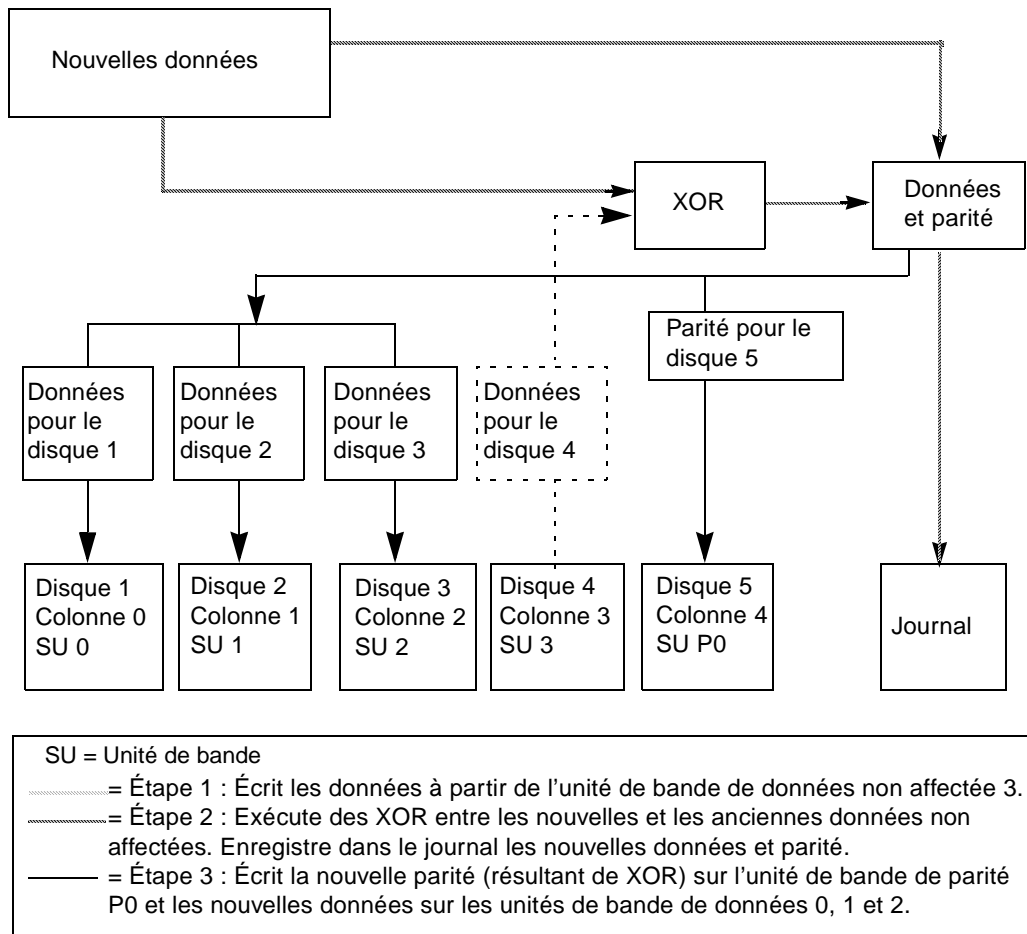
Nouvelles données

XOR

Données et parité

Parité pour le disque 5

Données pour le disque 1

Données pour le disque 2

Données pour le disque 3

Données pour le disque 4

Disque 1
Colonne 0
SU 0

Disque 2
Colonne 1
SU 1

Disque 3
Colonne 2
SU 2

Disque 4
Colonne 3
SU 3

Disque 5
Colonne 4
SU P0

Journal

SU = Unité de bande
= Étape 1 : Écrit les données à partir de l'unité de bande de données non affectée 3.
= Étape 2 : Exécute des XOR entre les nouvelles et les anciennes données non affectées. Enregistre dans le journal les nouvelles données et parité.
= Étape 3 : Écrit la nouvelle parité (résultant de XOR) sur l'unité de bande de parité P0 et les nouvelles données sur les unités de bande de données 0, 1 et 2.